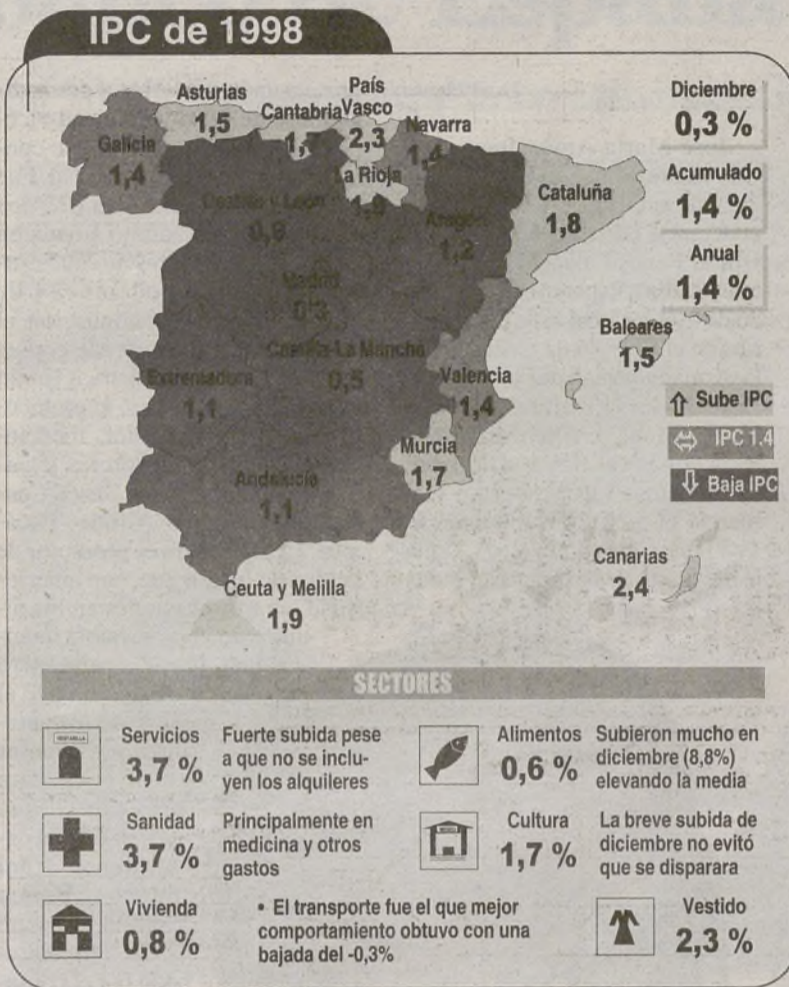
IPC de 1998

Asturias 1,5
País Vasco 2,3
Cantabria 1,7
Navarra 1,4
Galicia 1,4
La Rioja 1,9
Castilla y León 0,8
Aragón 1,2
Cataluña 1,8
Madrid 0,3
Castilla-La Mancha 0,5
Extremadura 1,1
Valencia 1,4
Baleares 1,5
Murcia 1,7
Andalucía 1,1
Ceuta y Melilla 1,9
Canarias 2,4

Diciembre
0,3 %
Acumulado
1,4 %
Anual
1,4 %

Sube IPC
IPC 1,4
Baja IPC

SECTORES

Servicios 3,7 % Fuerte subida pese a que no se incluyen los alquileres

Alimentos 0,6 % Subieron mucho en diciembre (8,8%) elevando la media

Sanidad 3,7 % Principalmente en medicina y otros gastos

Cultura 1,7 % La breve subida de diciembre no evitó que se disparara

Vivienda 0,8 %

• El transporte fue el que mejor comportamiento obtuvo con una bajada del -0,3%

Vestido 2,3 %